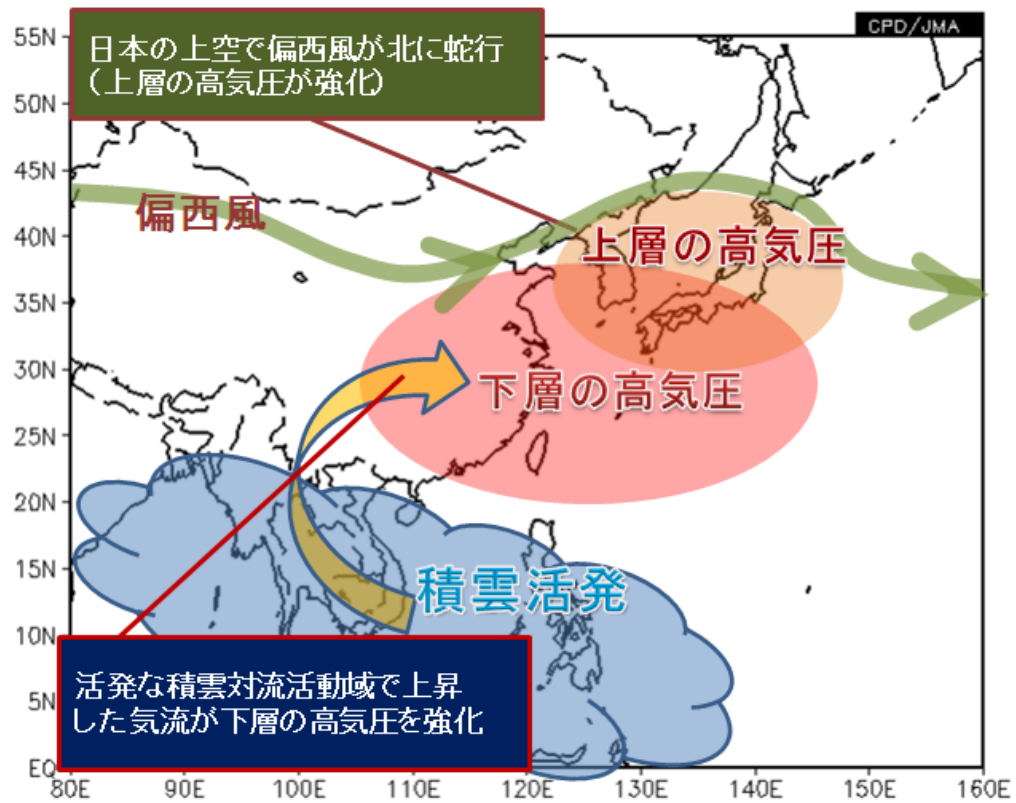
日本の上空で偏西風が北に蛇行
(上層の高気圧が強化)

CPD/JMA

55N
50N
45N
40N
35N
30N
25N
20N
15N
10N
5N
EQ

偏西風

上層の高気圧

下層の高気圧

積雲活発

活発な積雲対流活動域で上昇した気流が下層の高気圧を強化

80E 90E 100E 110E 120E 130E 140E 150E 160E